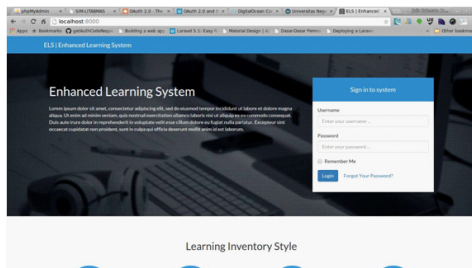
phpMyAdmin | SIMLITABMAS | OAuth 2.0 - The | OAuth 2.0 and | DigitalOcean Co | Universitas Neg | ELS | Enhanced

localhost:8000

Apps | Bookmarks | getAuthCodeRequ | Building a web app | Laravel 5.5: Easy | Material Design | Diesel Dosar Hemm | Deploying a Larave | Other bookmarks

ELS | Enhanced Learning System

Enhanced Learning System

Lorem ipsum dolor sit amet, consectetur adipiscing elit, sed do eiusmod tempor incididunt ut labore et dolore magna aliqua. Ut enim ad minim veniam, quis nostrud exercitation ullamco laboris nisi ut aliquip ex ea commodo consequat. Duis aute irure dolor in reprehenderit in voluptate velit esse cillum dolore eu fugiat nulla pariatur. Excepteur sint occaecat cupidatat non proident, sunt in culpa qui officia deserunt mollit anim id est laborum.

Sign in to system

Username

Enter your username ...

Password

Enter your password ...

Remember Me

Login

Forgot Your Password?

Learning Inventory Style